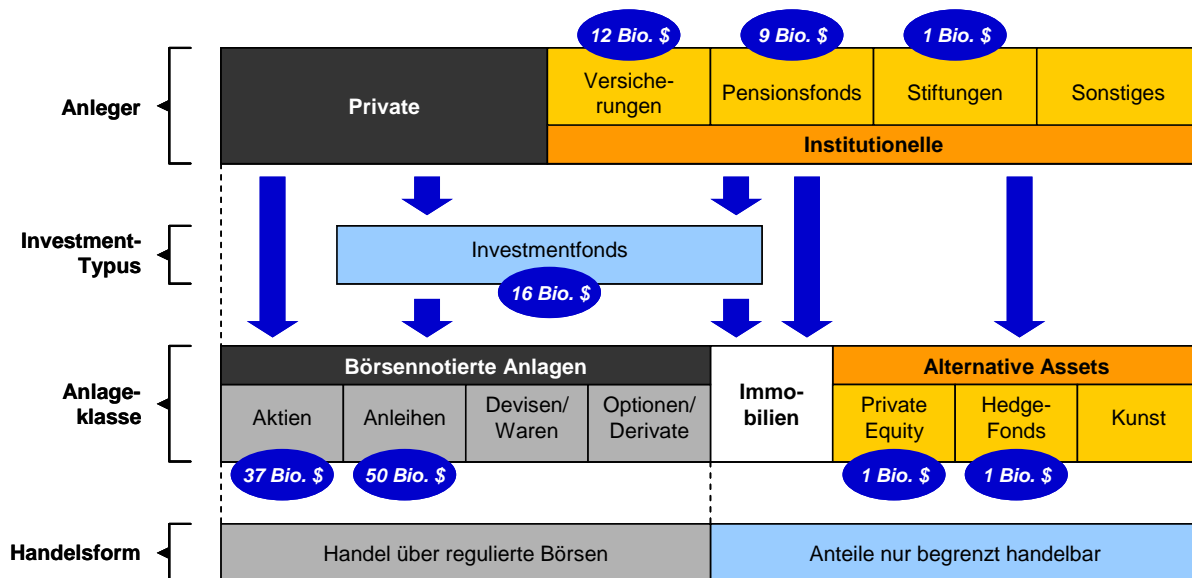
12 Bio. $
9 Bio. $
1 Bio. $

Anleger

Private

Versicherungen

Pensionsfonds

Stiftungen

Sonstiges

Institutionelle

Investment-Typus

Investmentfonds

16 Bio. $

Anlageklasse

Börsennotierte Anlagen

Aktien

Anleihen

Devisen/ Waren

Optionen/ Derivate

Immobilien

Alternative Assets

Private Equity

Hedge-Fonds

Kunst

37 Bio. $
50 Bio. $
1 Bio. $
1 Bio. $

Handelsform

Handel über regulierte Börsen

Anteile nur begrenzt handelbar